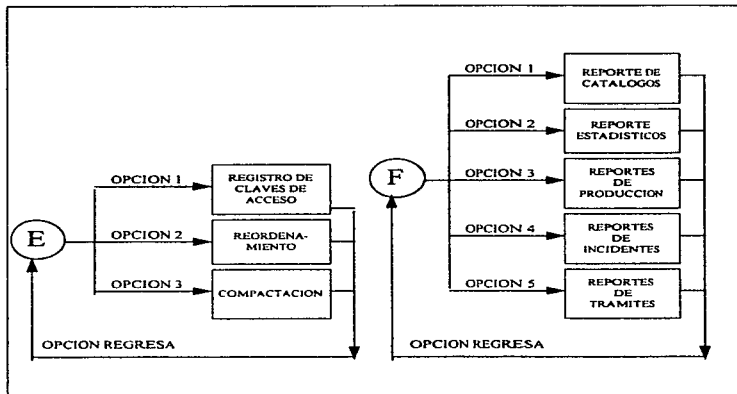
E

OPCION 1

REGISTRO DE CLAVES DE ACCESO

OPCION 2

REORDENA-MIENTO

OPCION 3

COMPACTACION

OPCION REGRESA

F

OPCION 1

REPORTE DE CATALOGOS

OPCION 2

REPORTE ESTADISTICOS

OPCION 3

REPORTES DE PRODUCCION

OPCION 4

REPORTES DE INCIDENTES

OPCION 5

REPORTES DE TRAMITES

OPCION REGRESA